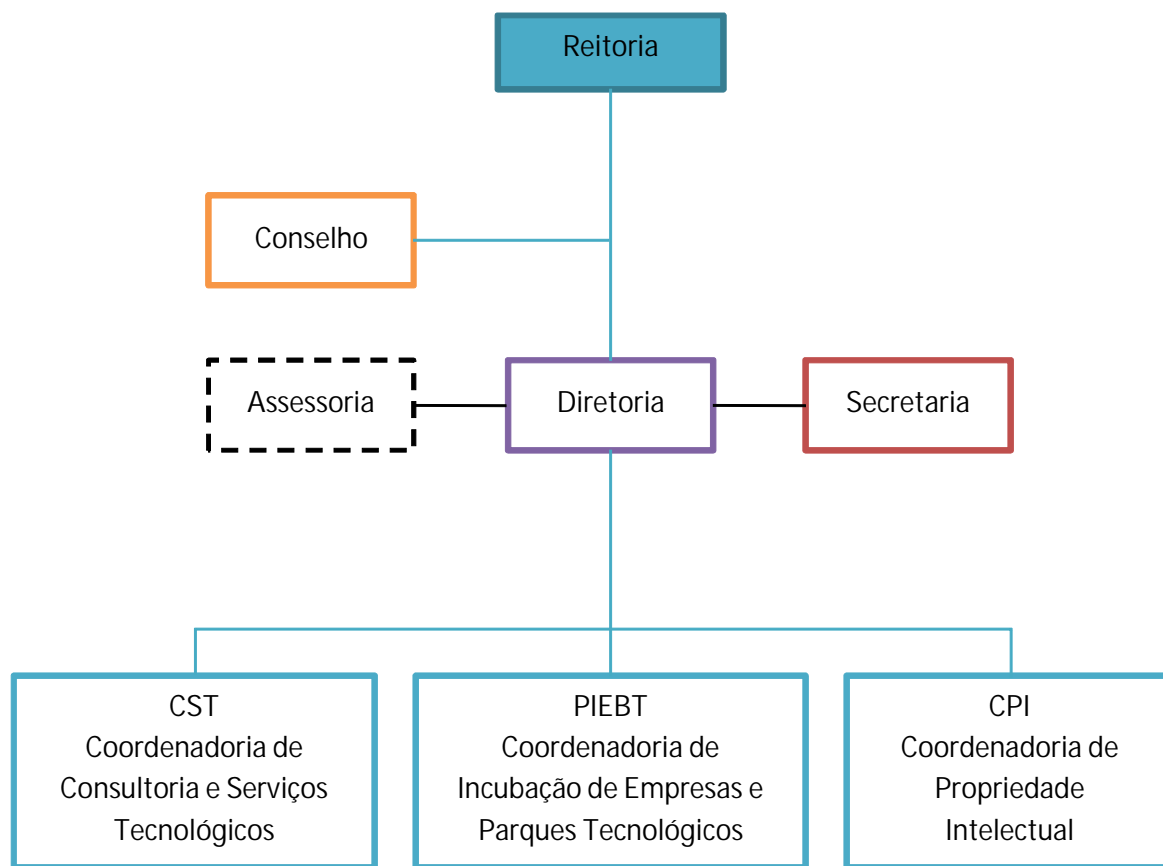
Reitoria

Conselho

Assessoria

Diretoria

Secretaria

CST
Coordenadoria de Consultoria e Serviços Tecnológicos

PIEBT
Coordenadoria de Incubação de Empresas e Parques Tecnológicos

CPI
Coordenadoria de Propriedade Intelectual